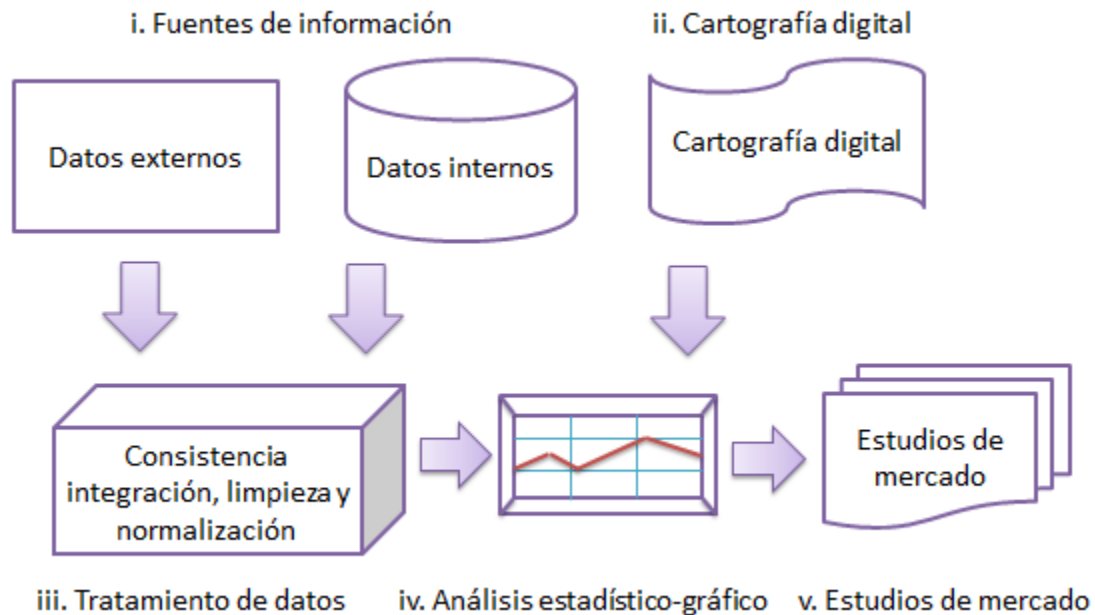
i. Fuentes de información

ii. Cartografía digital

Datos externos

Datos internos

Cartografía digital

Consistencia integración, limpieza y normalización

Estudios de mercado

iii. Tratamiento de datos

iv. Análisis estadístico-gráfico

v. Estudios de mercado